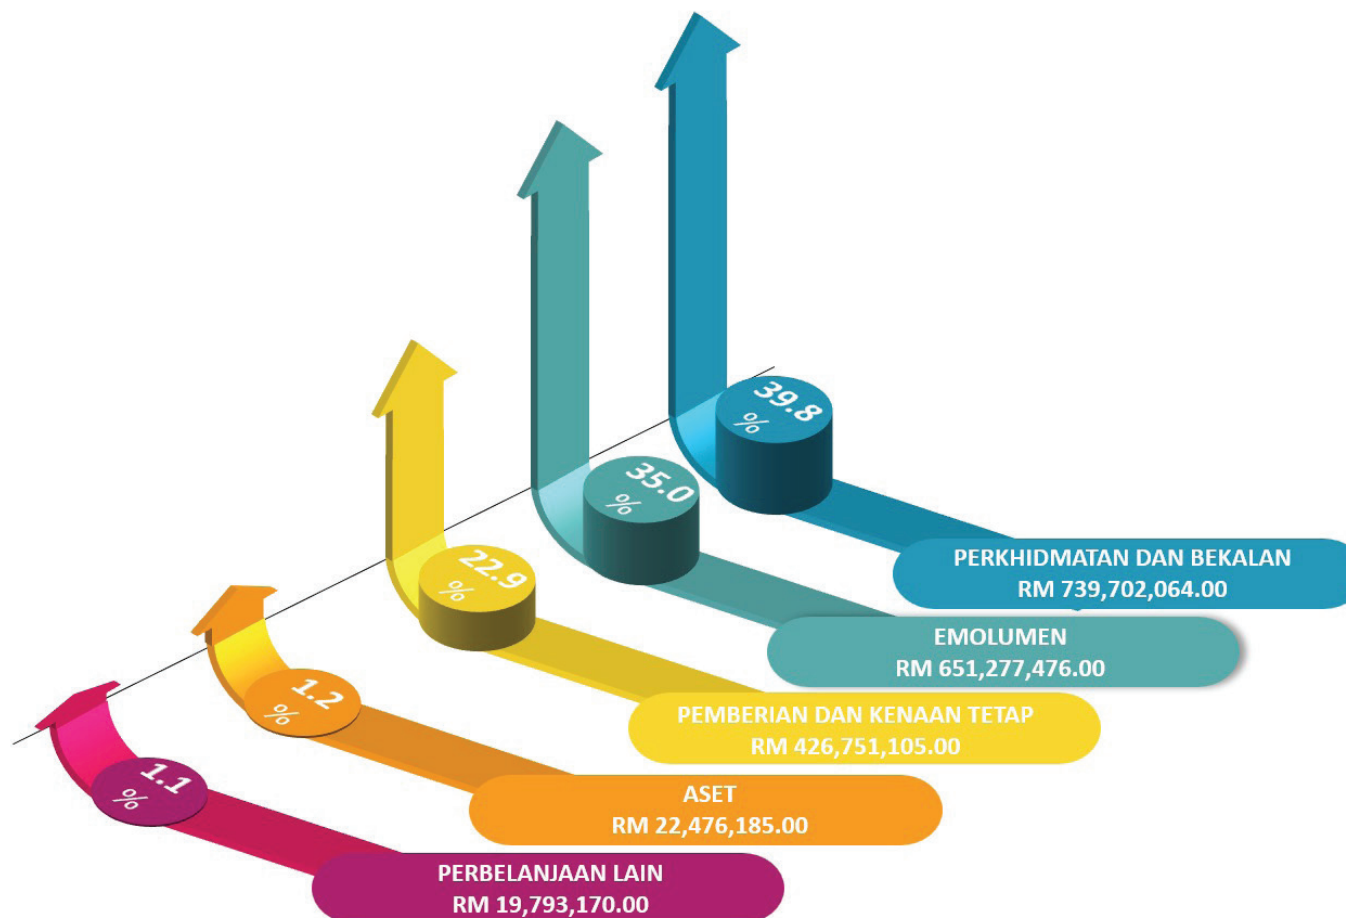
39.8 %

35.0 %

22.9 %

1.2 %

1.1 %

PERKHIDMATAN DAN BEKALAN
RM 739,702,064.00

EMOLUMEN
RM 651,277,476.00

PEMBERIAN DAN KENAAN TETAP
RM 426,751,105.00

ASET
RM 22,476,185.00

PERBELANJAAN LAIN
RM 19,793,170.00